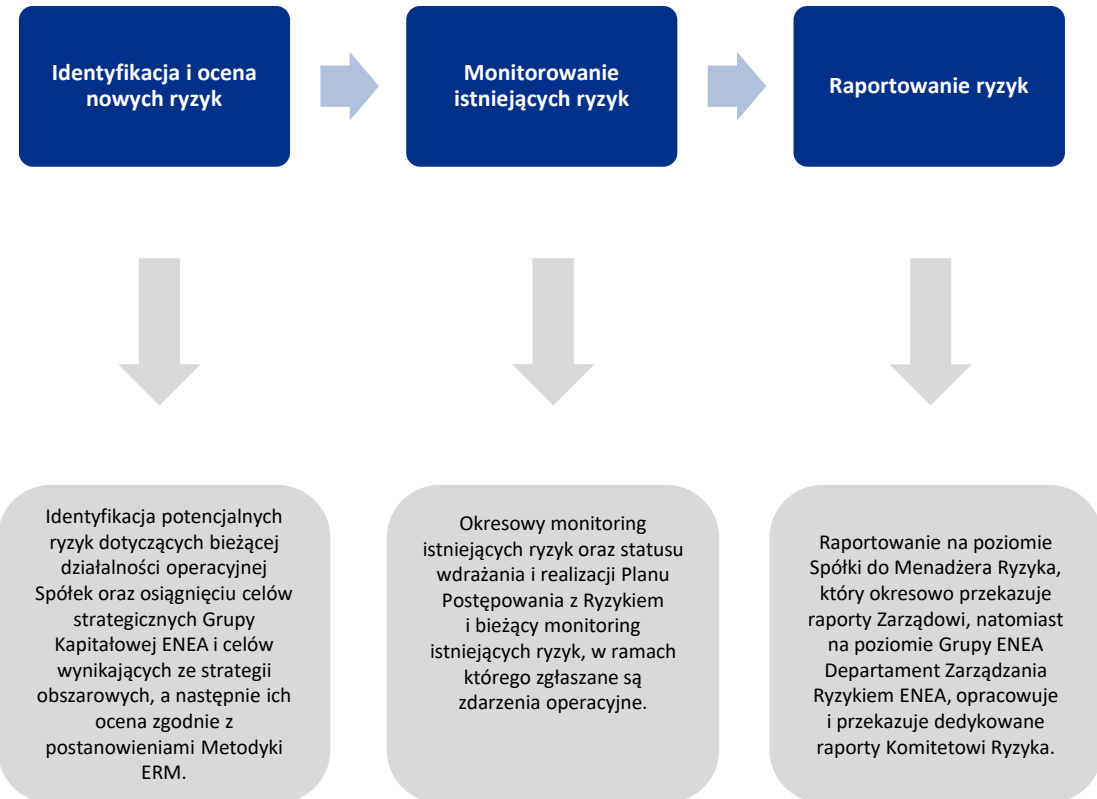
Identyfikacja i ocena nowych ryzyk

Monitorowanie istniejących ryzyk

Raportowanie ryzyk

Identyfikacja potencjalnych ryzyk dotyczących bieżącej działalności operacyjnej Spółek oraz osiągnięciu celów strategicznych Grupy Kapitałowej ENEA i celów wynikających ze strategii obszarowych, a następnie ich ocena zgodnie z postanowieniami Metodyki ERM.

Okresowy monitoring istniejących ryzyk oraz statusu wdrażania i realizacji Planu Postępowania z Ryzykiem i bieżący monitoring istniejących ryzyk, w ramach którego zgłaszane są zdarzenia operacyjne.

Raportowanie na poziomie Spółki do Menadżera Ryzyka, który okresowo przekazuje raporty Zarządowi, natomiast na poziomie Grupy ENEA Departament Zarządzania Ryzykiem ENEA, opracowuje i przekazuje dedykowane raporty Komitetowi Ryzyka.